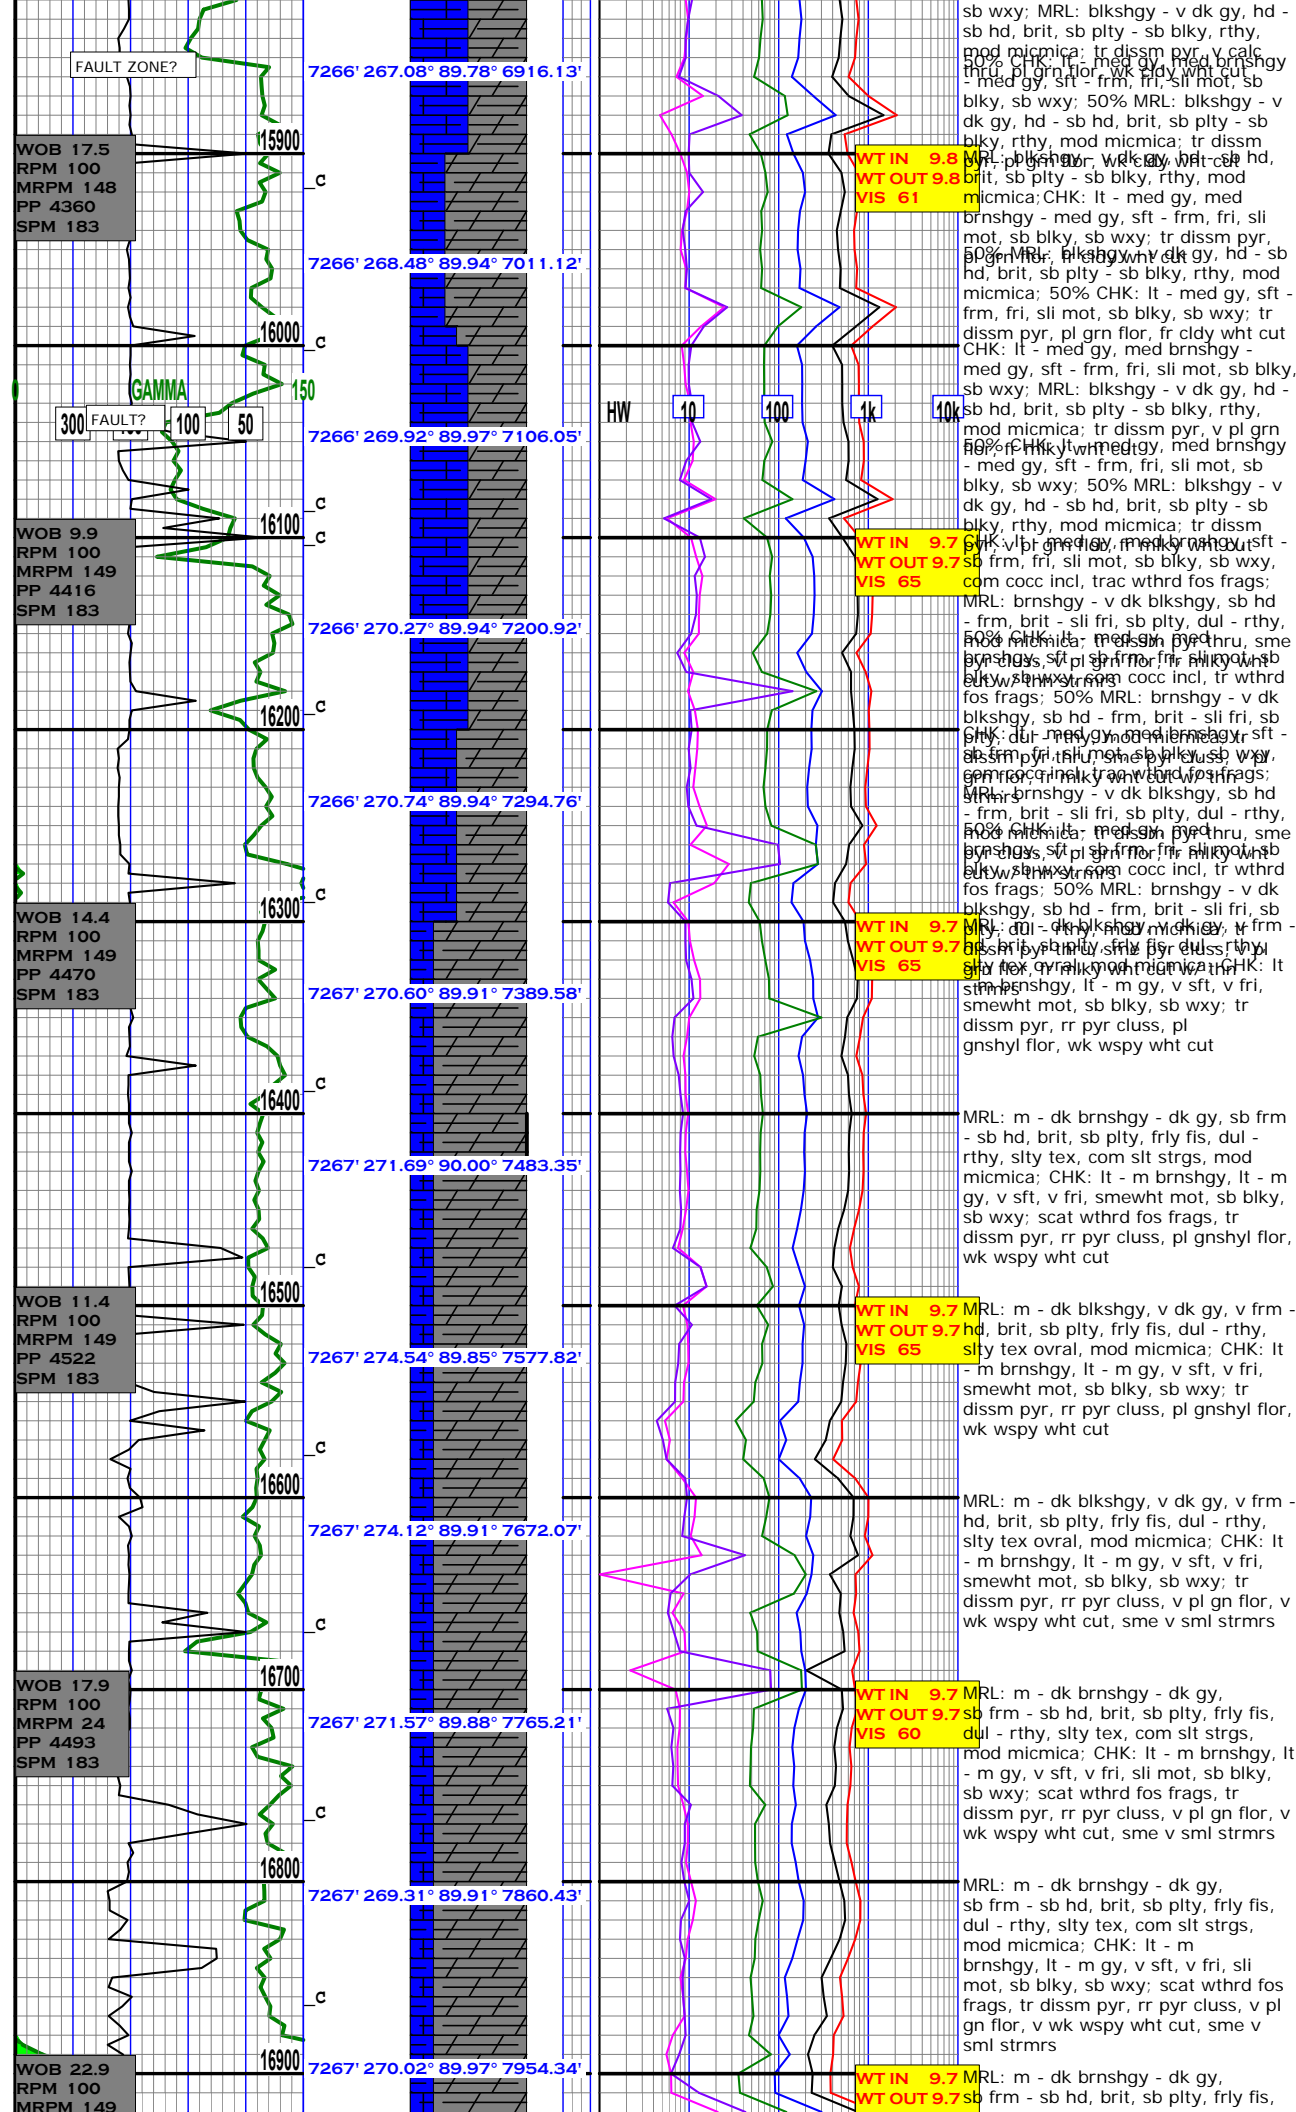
FAULT ZONE?
7266' 267.08° 89.78° 6916.13'
WOB 17.5
RPM 100
MRPM 148
PP 4360
SPM 183
15900
c
WT IN 9.8
WT OUT 9.8
VIS 61
7266' 268.48° 89.94° 7011.12'
16000
c
GAMMA
0
150
300
FAULT?
100
50
HW
10
100
1k
10k
7266' 269.92° 89.97° 7106.05'
c
16100
c
WOB 9.9
RPM 100
MRPM 149
PP 4416
SPM 183
WT IN 9.7
WT OUT 9.7
VIS 65
7266' 270.27° 89.94° 7200.92'
16200
c
7266' 270.74° 89.94° 7294.76'
16300
c
WOB 14.4
RPM 100
MRPM 149
PP 4470
SPM 183
WT IN 9.7
WT OUT 9.7
VIS 65
7267' 270.60° 89.91° 7389.58'
16400
c
7267' 271.69° 90.00° 7483.35'
c
16500
WOB 11.4
RPM 100
MRPM 149
PP 4522
SPM 183
WT IN 9.7
WT OUT 9.7
VIS 65
7267' 274.54° 89.85° 7577.82'
c
16600
7267' 274.12° 89.91° 7672.07'
c
16700
WOB 17.9
RPM 100
MRPM 24
PP 4493
SPM 183
WT IN 9.7
WT OUT 9.7
VIS 60
7267' 271.57° 89.88° 7765.21'
c
16800
7267' 269.31° 89.91° 7860.43'
c
16900
7267' 270.02° 89.97° 7954.34'
WOB 22.9
RPM 100
MRPM 149
WT IN 9.7
WT OUT 9.7

sb wxy; MRL: blkshgy - v dk gy, hd - sb hd, brit, sb plty - sb blky, rthy, mod micmica; tr dissm pyr, v calc thru, pl grn flor, wk cldy wht cut
50% CHK: lt - med gy, med brnshgy - med gy, sft - frm, fri, sli mot, sb blky, sb wxy; 50% MRL: blkshgy - v dk gy, hd - sb hd, brit, sb plty - sb blky, rthy, mod micmica; tr dissm pyr, pl grn flor, wk cldy wht cut
MRL: blkshgy - v dk gy, hd - sb hd, brit, sb plty - sb blky, rthy, mod micmica; CHK: lt - med gy, med brnshgy - med gy, sft - frm, fri, sli mot, sb blky, sb wxy; tr dissm pyr, pl grn flor, fr cldy wht cut
50% MRL: blkshgy - v dk gy, hd - sb hd, brit, sb plty - sb blky, rthy, mod micmica; 50% CHK: lt - med gy, sft - frm, fri, sli mot, sb blky, sb wxy; tr dissm pyr, pl grn flor, fr cldy wht cut
CHK: lt - med gy, med brnshgy - med gy, sft - frm, fri, sli mot, sb blky, sb wxy; MRL: blkshgy - v dk gy, hd - sb hd, brit, sb plty - sb blky, rthy, mod micmica; tr dissm pyr, v pl grn flor, fr milky wht cut
50% CHK: lt - med gy, med brnshgy - med gy, sft - frm, fri, sli mot, sb blky, sb wxy; 50% MRL: blkshgy - v dk gy, hd - sb hd, brit, sb plty - sb blky, rthy, mod micmica; tr dissm pyr, v pl grn flor, fr milky wht cut
CHK: lt - med gy, med brnshgy, sft - sb frm, fri, sli mot, sb blky, sb wxy, com cocc incl, trac wthrd fos frags; MRL: brnshgy - v dk blkshgy, sb hd - frm, brit - sli fri, sb plty, dul - rthy, mod micmica; tr dissm pyr thru, sme pyr cluss, v pl grn flor, fr milky wht cut w/ thn strmrs
50% CHK: lt - med gy, med brnshgy, sft - sb frm, fri, sli mot, sb blky, sb wxy, com cocc incl, tr wthrd fos frags; 50% MRL: brnshgy - v dk blkshgy, sb hd - frm, brit - sli fri, sb plty, dul - rthy, mod micmica; tr dissm pyr thru, sme pyr cluss, v pl grn flor, fr milky wht cut w/ thn strmrs
CHK: lt - med gy, med brnshgy, sft - sb frm, fri, sli mot, sb blky, sb wxy, com cocc incl, trac wthrd fos frags; MRL: brnshgy - v dk blkshgy, sb hd - frm, brit - sli fri, sb plty, dul - rthy, mod micmica; tr dissm pyr thru, sme pyr cluss, v pl grn flor, fr milky wht cut w/ thn strmrs
50% CHK: lt - med gy, med brnshgy, sft - sb frm, fri, sli mot, sb blky, sb wxy, com cocc incl, tr wthrd fos frags; 50% MRL: brnshgy - v dk blkshgy, sb hd - frm, brit - sli fri, sb plty, dul - rthy, mod micmica; tr dissm pyr thru, sme pyr cluss, v pl grn flor, fr milky wht cut w/ thn strmrs
MRL: m - dk blkshgy, v dk gy, v frm - hd, brit, sb plty, frly fis, dul - rthy, slty tex ovral, mod micmica; CHK: lt - m brnshgy, lt - m gy, v sft, v fri, smewht mot, sb blky, sb wxy; tr dissm pyr, rr pyr cluss, pl gnshyl flor, wk wspy wht cut
MRL: m - dk brnshgy - dk gy, sb frm - sb hd, brit, sb plty, frly fis, dul - rthy, slty tex, com slt strgs, mod micmica; CHK: lt - m brnshgy, lt - m gy, v sft, v fri, smewht mot, sb blky, sb wxy; scat wthrd fos frags, tr dissm pyr, rr pyr cluss, pl gnshyl flor, wk wspy wht cut
MRL: m - dk blkshgy, v dk gy, v frm - hd, brit, sb plty, frly fis, dul - rthy, slty tex ovral, mod micmica; CHK: lt - m brnshgy, lt - m gy, v sft, v fri, smewht mot, sb blky, sb wxy; tr dissm pyr, rr pyr cluss, pl gnshyl flor, wk wspy wht cut
MRL: m - dk blkshgy, v dk gy, v frm - hd, brit, sb plty, frly fis, dul - rthy, slty tex ovral, mod micmica; CHK: lt - m brnshgy, lt - m gy, v sft, v fri, smewht mot, sb blky, sb wxy; tr dissm pyr, rr pyr cluss, v pl gn flor, v wk wspy wht cut, sme v sml strmrs
MRL: m - dk brnshgy - dk gy, sb frm - sb hd, brit, sb plty, frly fis, dul - rthy, slty tex, com slt strgs, mod micmica; CHK: lt - m brnshgy, lt - m gy, v sft, v fri, sli mot, sb blky, sb wxy; scat wthrd fos frags, tr dissm pyr, rr pyr cluss, v pl gn flor, v wk wspy wht cut, sme v sml strmrs
MRL: m - dk brnshgy - dk gy, sb frm - sb hd, brit, sb plty, frly fis, dul - rthy, slty tex, com slt strgs, mod micmica; CHK: lt - m brnshgy, lt - m gy, v sft, v fri, sli mot, sb blky, sb wxy; scat wthrd fos frags, tr dissm pyr, rr pyr cluss, v pl gn flor, v wk wspy wht cut, sme v sml strmrs
MRL: m - dk brnshgy - dk gy, sb frm - sb hd, brit, sb plty, frly fis,